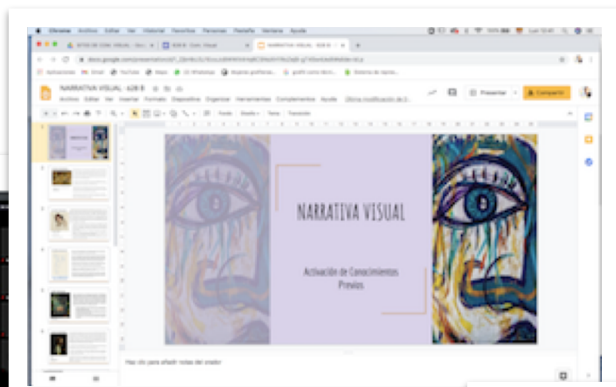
Chrome Archivo Editar Ver Historial Favoritos Personas Pestaña Ventana Ayuda

NARRATIVA VISUAL · 428 B

Archivo Editar Ver Insertar Formato Diapositiva Organizar Herramientas Complementos Ayuda

Presentar

Compartir

Fondo Diseño Tema Transición

NARRATIVA VISUAL

Activación de Conocimientos Previos

Haz clic para añadir notas del orador